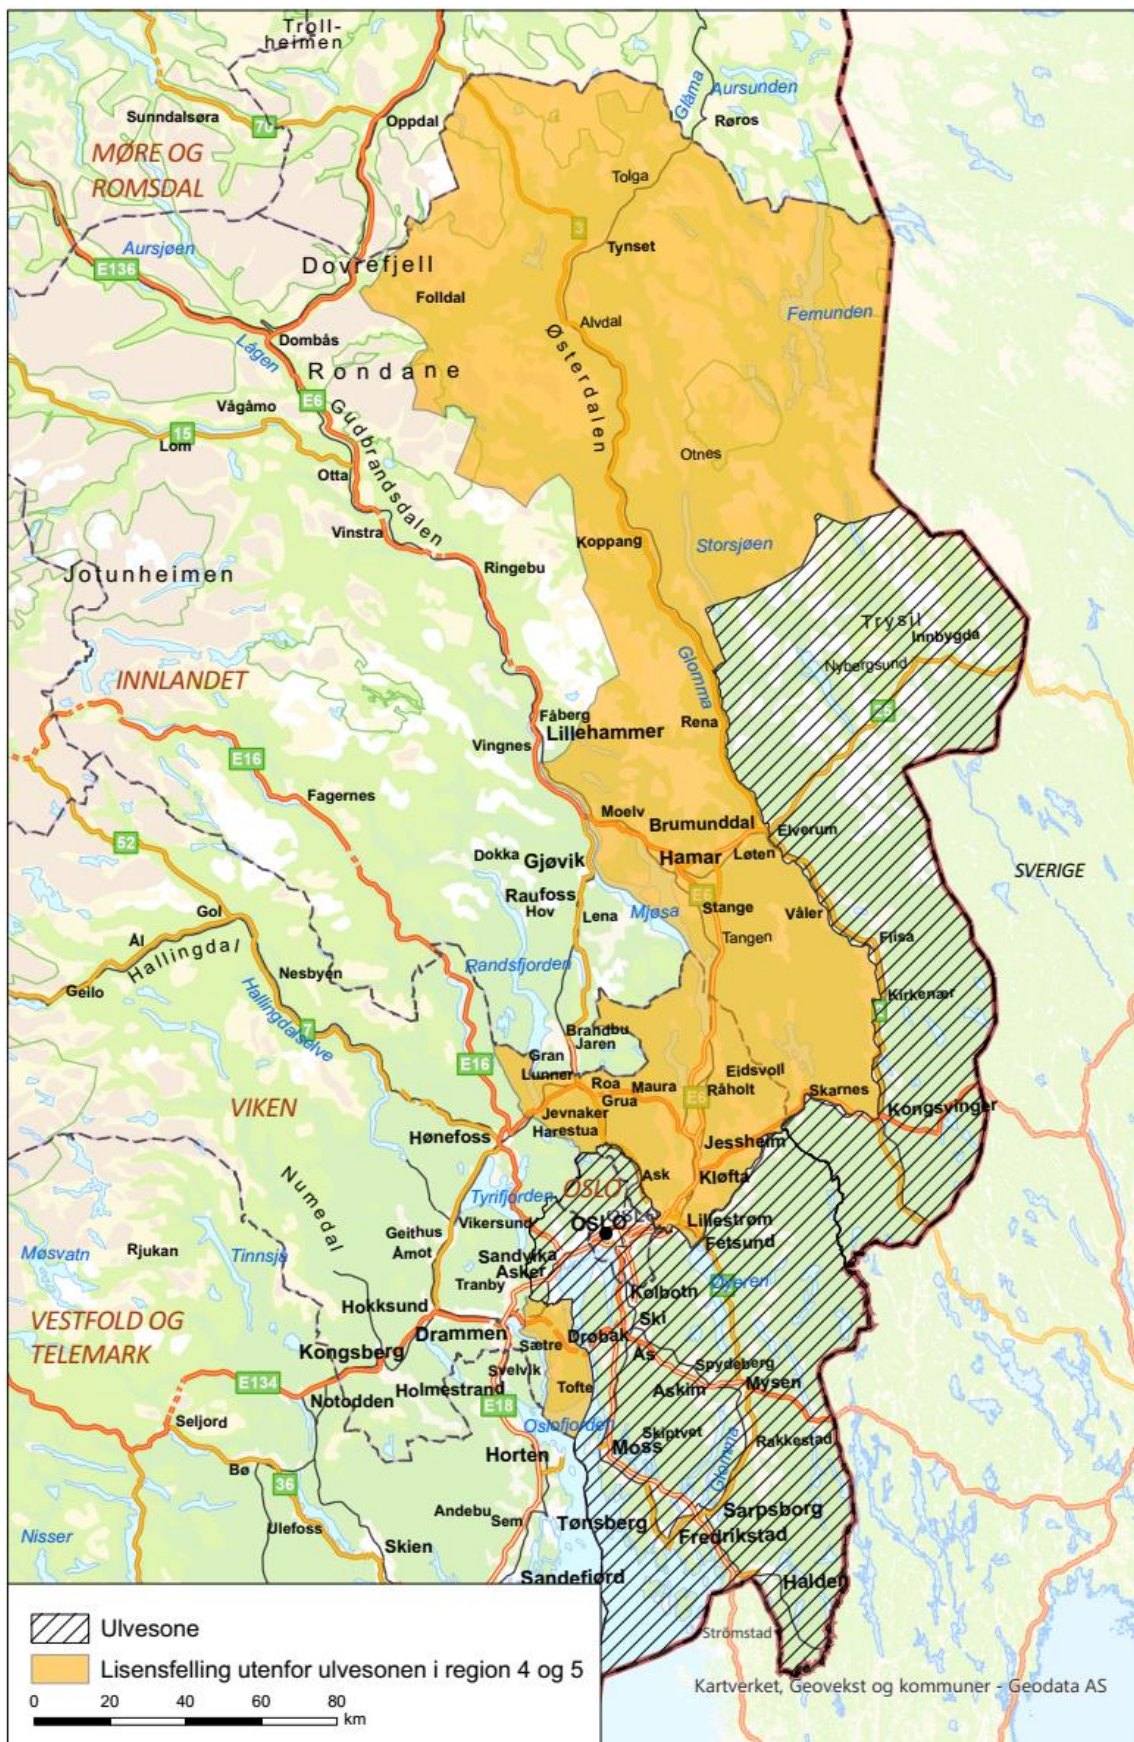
Trollheimen
Sunndalsøra
70
Oppdal
Glåma
Aursunden
Røros
MØRE OG ROMSDAL
Tolga
3
Aursjøen
E136
Tynset
Dovrefjell
Folldal
Femunden
Alvdal
Dombås
Lågen
Rondane
Østerdalen
E6
Vågåmo
15
Lom
Gudbrandsdalen
Otnes
Otta
Vinstra
Koppang
Storsjøen
Ringebu
Jotunheimen
Trysil
Innbygda
Nybergsund
Glomma
INNLANDET
25
Fåberg
Lillehammer
Rena
Vingnes
E16
Fagernes
Moelv
Brumunddal
Elverum
52
Dokka
Gjøvik
Hamar
Løten
SVERIGE
Raufoss
E6
Hov
Lena
Mjøsa
Stange
Våler
Gol
Tangen
Ål
Hallingdal
Flisa
Nesbyen
Randsfjorden
Geilo
Hallingdalselve
Kirkenær
7
Brandbu
Jaren
Gran
E16
Lunner
Eidsvoll
Roa
Maura
Råholt
VIKEN
Grua
E6
Skarnes
Jevnaker
Kongsvinger
Harestua
Hønefoss
Jessheim
Numedal
Ask
Kløfta
Tyrifjorden
OSLO
Vikersund
OSLO
Lillestrøm
Geithus
Fetsund
Møsvatn
Rjukan
Tinnsjø
Åmot
Sandvika
Asker
Øyeren
Tranby
Kolbotn
Hokksund
Ski
VESTFOLD OG TELEMARK
Drammen
Sætre
Drøbak
Kongsberg
Ås
Spydeberg
Svelvik
E134
Holmestrand
Tofte
Askim
Mysen
Notodden
E18
Seljord
Oslofjorden
Skiptvet
Moss
Rakkestad
Horten
Bø
36
Glomma
Sarpsborg
Andebu
Nisser
Sem
Tønsberg
Fredrikstad
Ulefoss
Skien
Sandefjord
Halden
Strömstad
Ulvesone
Lisensfelling utenfor ulvesonen i region 4 og 5
0 20 40 60 80 km
Kartverket, Geovekst og kommuner - Geodata AS